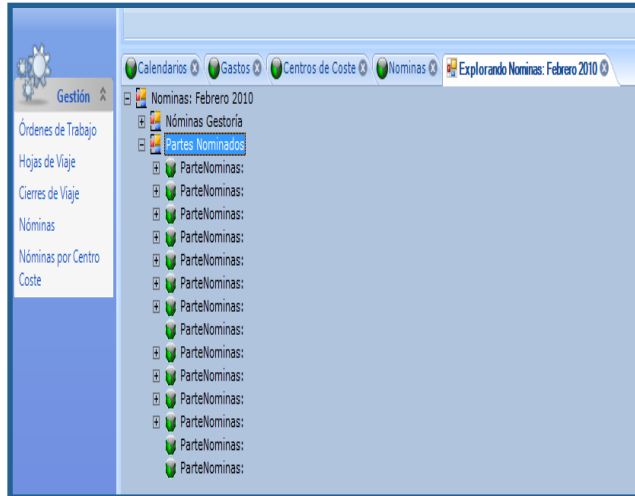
Gestión

Órdenes de Trabajo
Hojas de Viaje
Cierres de Viaje
Nóminas
Nóminas por Centro Coste

Calendarios Gastos Centros de Coste Nominas Explorando Nominas: Febrero 2010

Nominas: Febrero 2010
Nóminas Gestoría
Partes Nominados
ParteNominas:
ParteNominas:
ParteNominas:
ParteNominas:
ParteNominas:
ParteNominas:
ParteNominas:
ParteNominas:
ParteNominas:
ParteNominas:
ParteNominas:
ParteNominas:
ParteNominas:
ParteNominas: